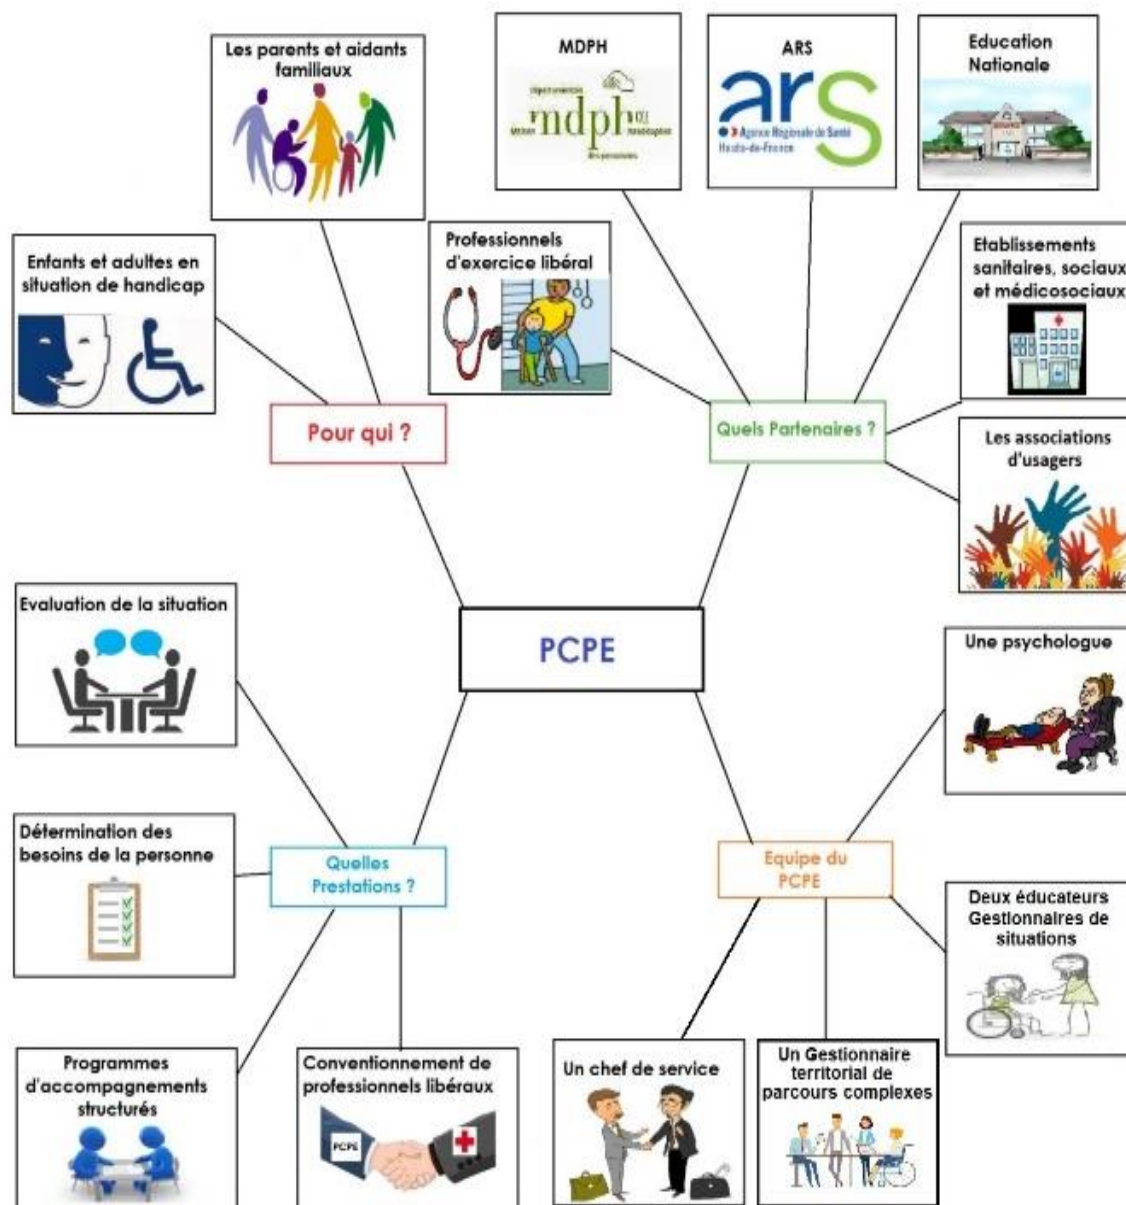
Les parents et aidants familiaux

MDPH

mdph

ARS

ars

Agence Régionale de Santé Hauts-de-France

Education Nationale

Enfants et adultes en situation de handicap

Professionnels d'exercice libéral

Etablissements sanitaires, sociaux et médicosociaux

Pour qui ?

Quels Partenaires ?

Les associations d'usagers

Evaluation de la situation

PCPE

Une psychologue

Détermination des besoins de la personne

Quelles Prestations ?

Equipe du PCPE

Deux éducateurs Gestionnaires de situations

Programmes d'accompagnements structurés

Conventionnement de professionnels libéraux

PCPE

Un chef de service

Un Gestionnaire territorial de parcours complexes